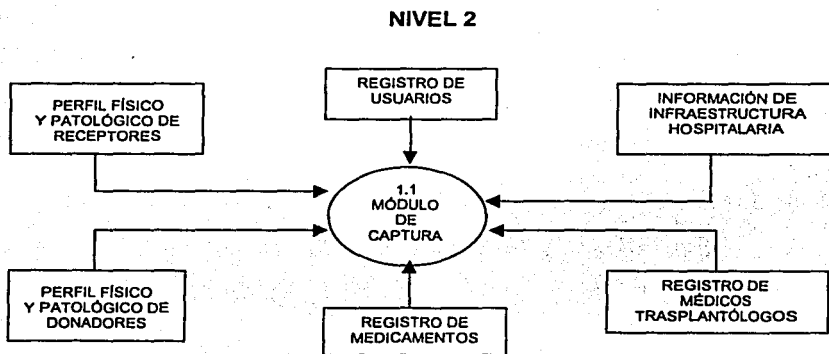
NIVEL 2

REGISTRO DE USUARIOS

PERFIL FÍSICO Y PATOLÓGICO DE RECEPTORES

INFORMACIÓN DE INFRAESTRUCTURA HOSPITALARIA

1.1 MÓDULO DE CAPTURA

PERFIL FÍSICO Y PATOLÓGICO DE DONADORES

REGISTRO DE MÉDICOS TRASPLANTÓLOGOS

REGISTRO DE MEDICAMENTOS